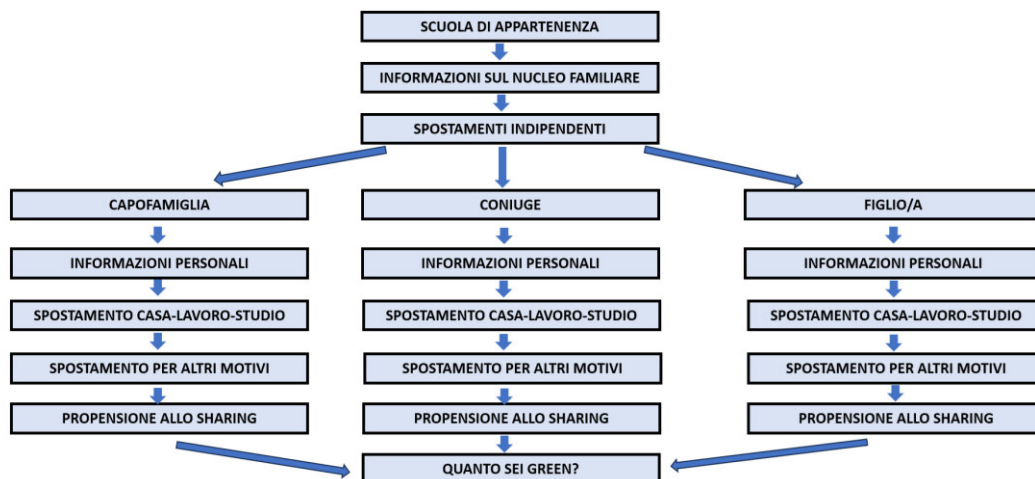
SCUOLA DI APPARTENENZA

INFORMAZIONI SUL NUCLEO FAMILIARE

SPOSTAMENTI INDIPENDENTI

CAPOFAMIGLIA

INFORMAZIONI PERSONALI

SPOSTAMENTO CASA-LAVORO-STUDIO

SPOSTAMENTO PER ALTRI MOTIVI

PROPENSIONE ALLO SHARING

CONIUGE

INFORMAZIONI PERSONALI

SPOSTAMENTO CASA-LAVORO-STUDIO

SPOSTAMENTO PER ALTRI MOTIVI

PROPENSIONE ALLO SHARING

FIGLIO/A

INFORMAZIONI PERSONALI

SPOSTAMENTO CASA-LAVORO-STUDIO

SPOSTAMENTO PER ALTRI MOTIVI

PROPENSIONE ALLO SHARING

QUANTO SEI GREEN?